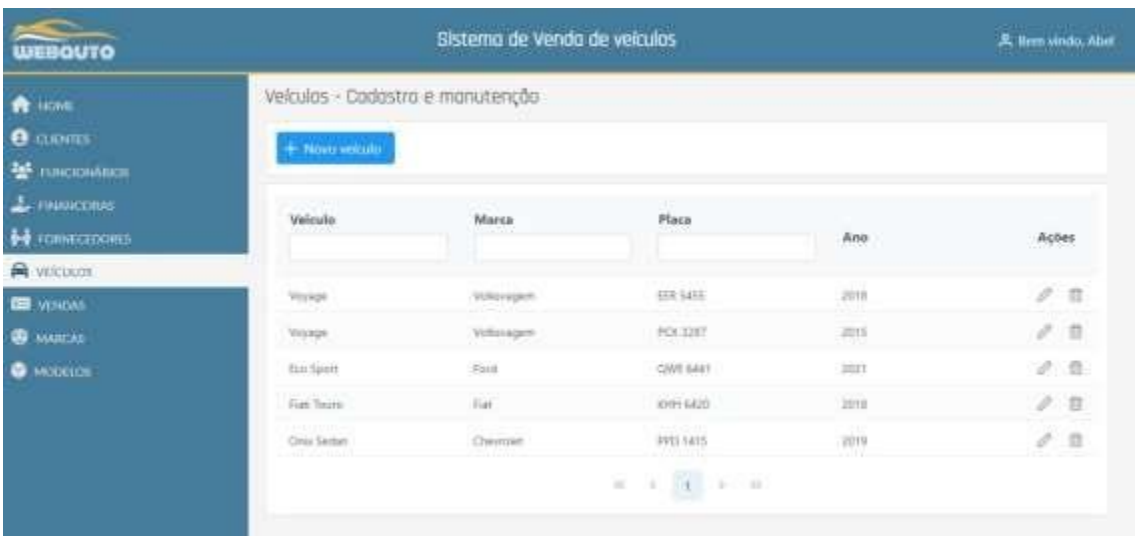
WEBAUTO

Sistema de Venda de veiculos

Bem vindo, Abel

HOME
CLIENTES
FUNCIONÁRIOS
FINANCEIRAS
FORNECEDORES
VEÍCULOS
VENDAS
MARCAS
MODELOS

Veículos - Cadastro e manutenção

+ Novo veículo

| Veículo | Marca | Placa | Ano | Ações |
|---|---|---|---|---|
| Voyage | Volkswagem | EER 5455 | 2018 | |
| Voyage | Volkswagem | PCX 3287 | 2015 | |
| Eco Sport | Ford | QWE 6441 | 2021 | |
| Fiat Toro | Fiat | KHH 6420 | 2018 | |
| Onix Sedan | Chevrolet | PPD 1415 | 2019 | |

1